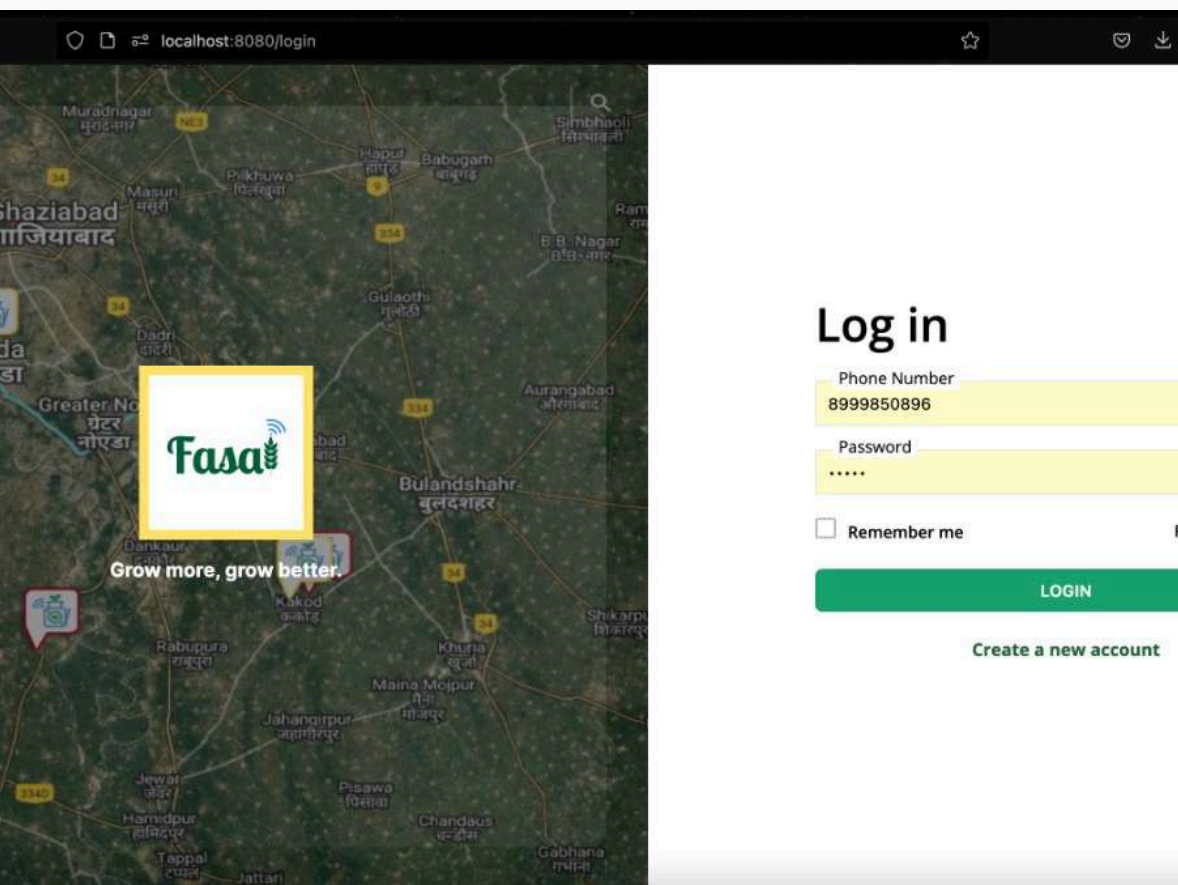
localhost:8080/login

Muradnagar
मुरादनगर
NE3
Simbhaoli
सिम्भावली
Hapur
हापुड़
Babugarh
बाबूगढ़
Pilkhuwa
पिलखुवा
Masuri
मसूरी
Ghaziabad
गाजियाबाद
334
B.B. Nagar
बी.बी. नगर
Gulaothi
गुलावठी
Dadri
दादरी
Greater Noida
ग्रेटर नोएडा
334
Aurangabad
औरंगाबाद
Bulandshahr
बुलंदशहर
Dankaur
Kakod
ककोड़
Shikarpur
शिकारपुर
Rabupura
रबूपुरा
Khurja
खुर्जा
Maina Mojpur
मैना मोजपुर
Jahangirpur
जहांगीरपुर
Jewar
जेवर
Pisawa
पिसावा
Hamidpur
हमीदपुर
Chandaus
चंदौस
Tappal
टप्पल
Jattari
Gabhana
गभाना

Fasal

Grow more, grow better.

Log in

Phone Number
8999850896

Password
•••••

Remember me

LOGIN

Create a new account